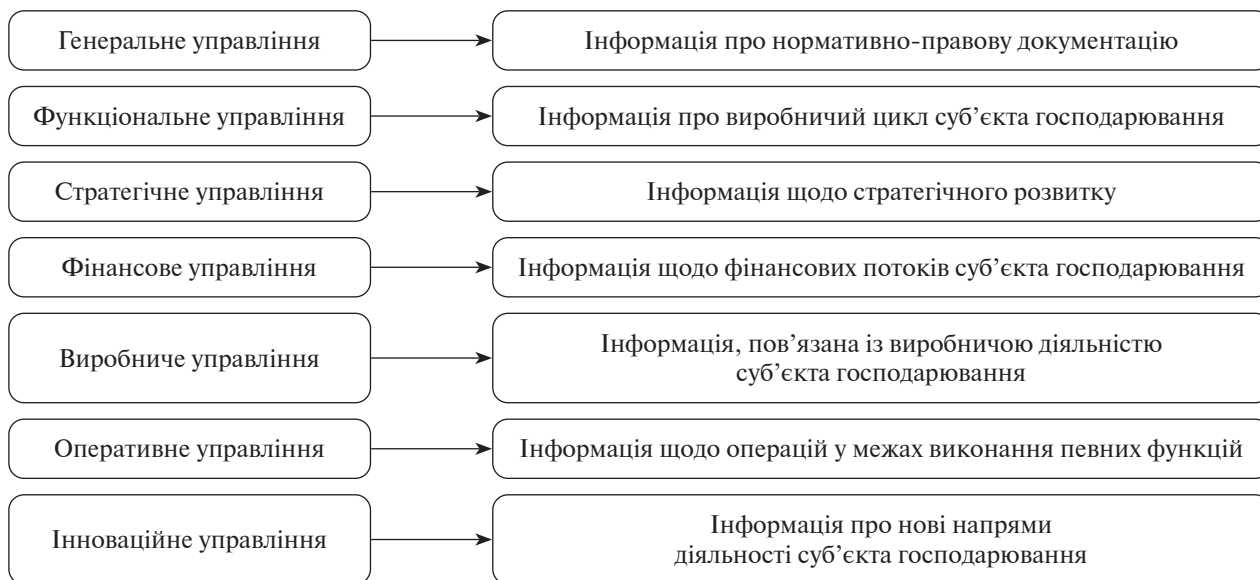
Генеральне управління

Інформація про нормативно-правову документацію

Функціональне управління

Інформація про виробничий цикл суб'єкта господарювання

Стратегічне управління

Інформація щодо стратегічного розвитку

Фінансове управління

Інформація щодо фінансових потоків суб'єкта господарювання

Виробниче управління

Інформація, пов'язана із виробничою діяльністю суб'єкта господарювання

Оперативне управління

Інформація щодо операцій у межах виконання певних функцій

Інноваційне управління

Інформація про нові напрями діяльності суб'єкта господарювання